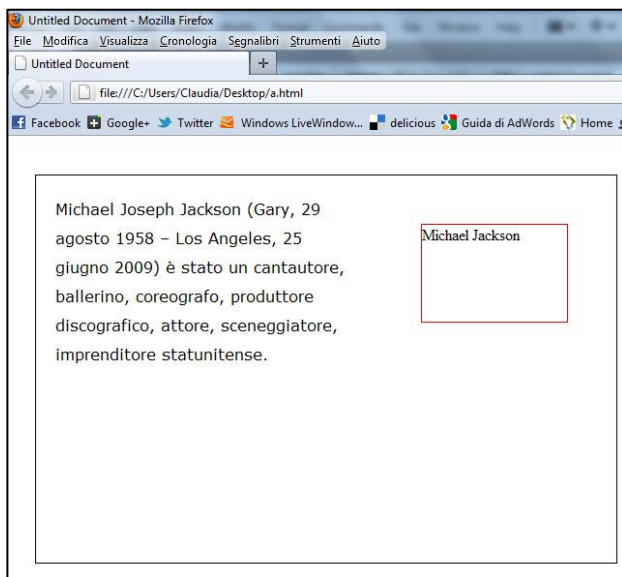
Untitled Document - Mozilla Firefox

File Modifica Visualizza Cronologia Segnalibri Strumenti Aiuto

Untitled Document +

file:///C:/Users/Claudia/Desktop/a.html

Facebook Google+ Twitter Windows LiveWindow... delicious Guida di AdWords Home

Michael Joseph Jackson (Gary, 29 agosto 1958 – Los Angeles, 25 giugno 2009) è stato un cantautore, ballerino, coreografo, produttore discografico, attore, sceneggiatore, imprenditore statunitense.

Michael Jackson